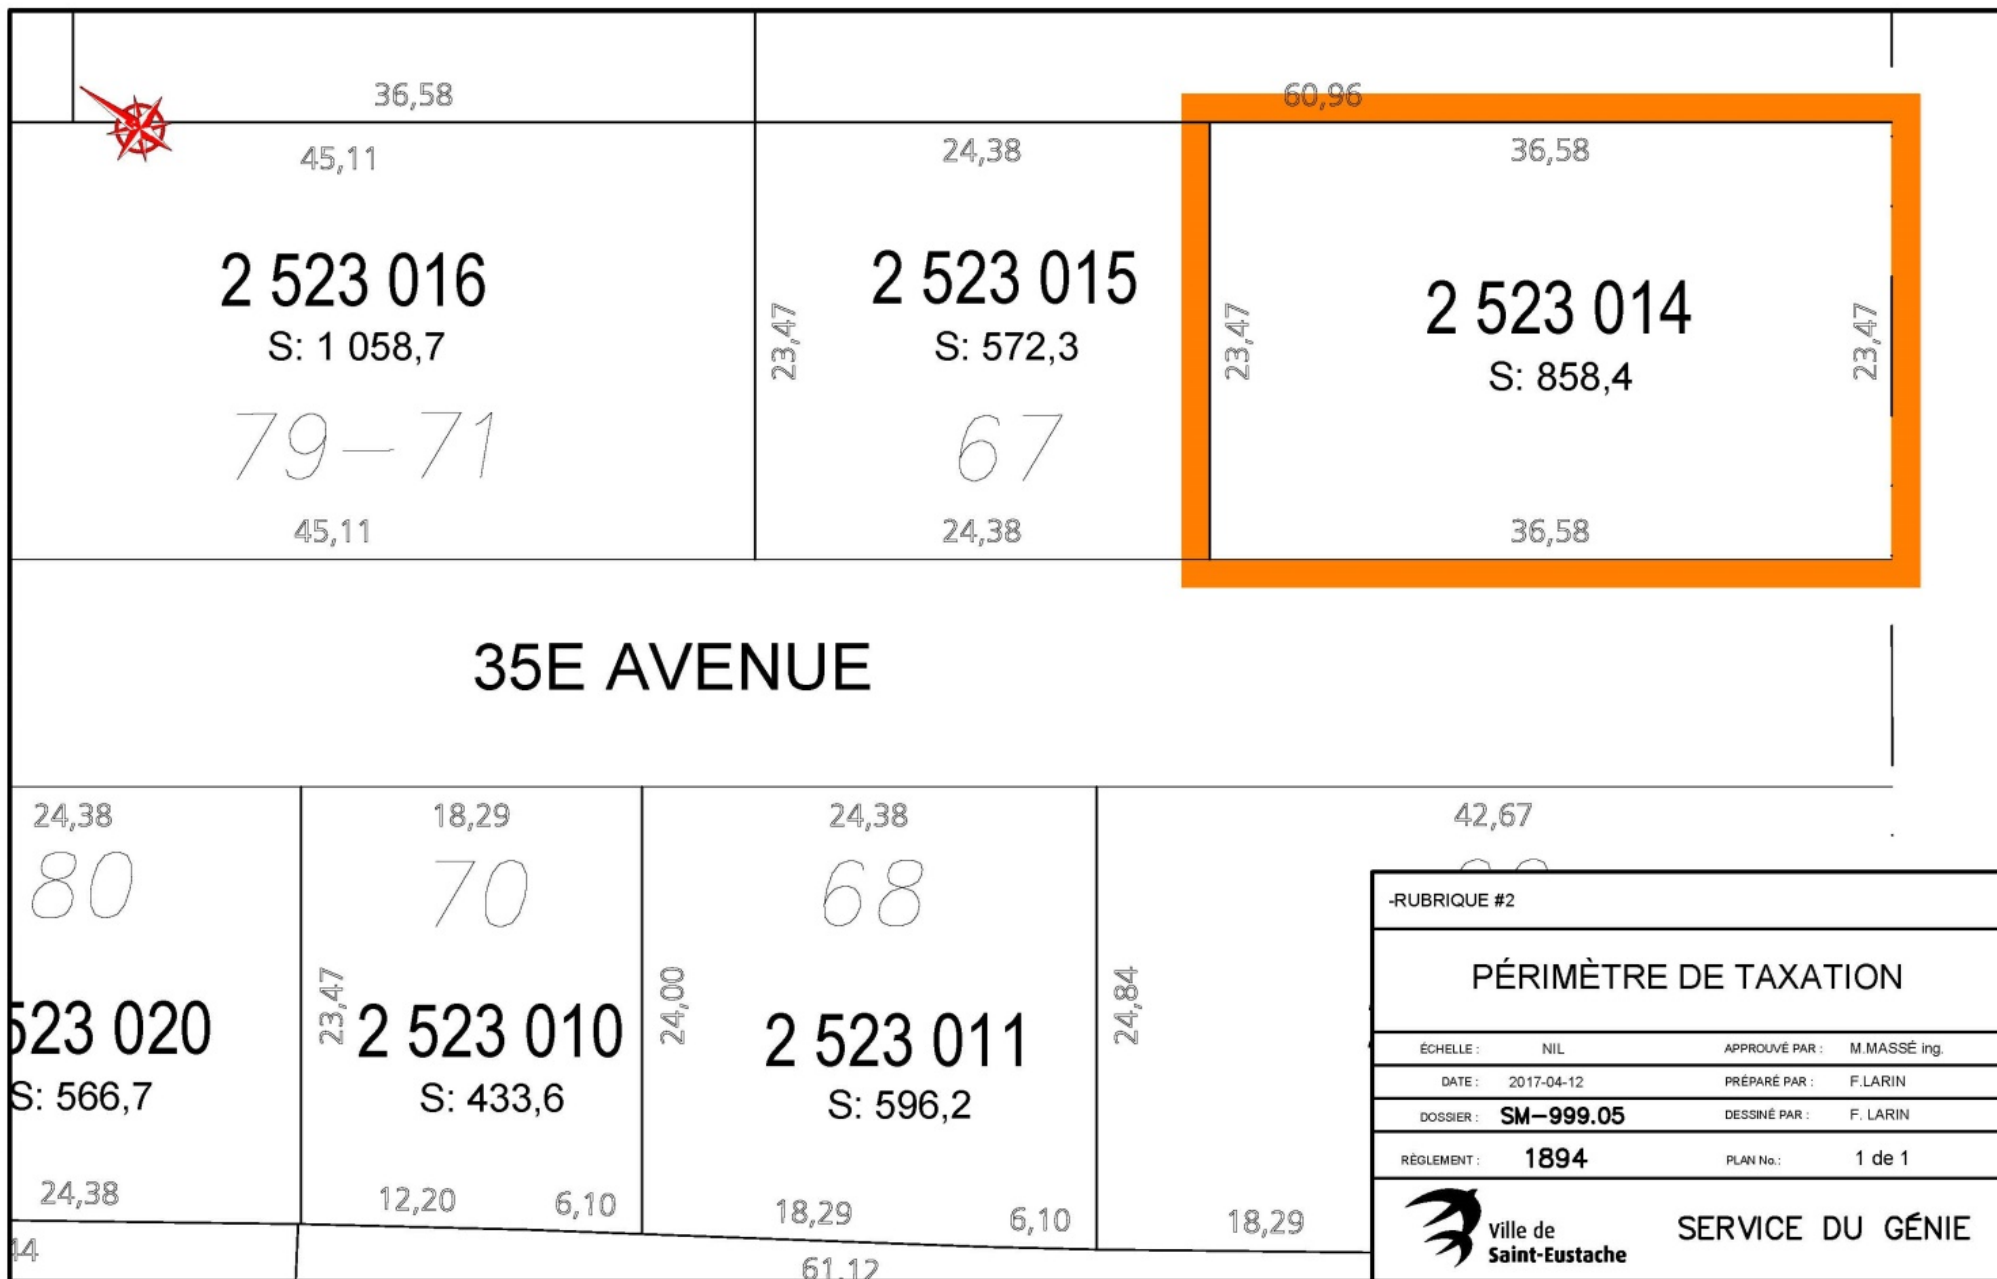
36,58

60,96

45,11

24,38

36,58

2 523 016
S: 1 058,7
79–71

23,47

2 523 015
S: 572,3
67

23,47

2 523 014
S: 858,4

23,47

45,11

24,38

36,58

35E AVENUE

24,38

18,29

24,38

42,67

80

70

68

523 020
S: 566,7

23,47

2 523 010
S: 433,6

24,00

2 523 011
S: 596,2

24,84

24,38

12,20

6,10

18,29

6,10

18,29

14

61,12

-RUBRIQUE #2

PÉRIMÈTRE DE TAXATION

| ÉCHELLE : | NIL | APPROUVÉ PAR : | M.MASSÉ ing. |
|---|---|---|---|
| DATE : | 2017-04-12 | PRÉPARÉ PAR : | F.LARIN |
| DOSSIER : | SM—999.05 | DESSINÉ PAR : | F. LARIN |
| RÈGLEMENT : | 1894 | PLAN No.: | 1 de 1 |

Ville de Saint-Eustache

SERVICE DU GÉNIE